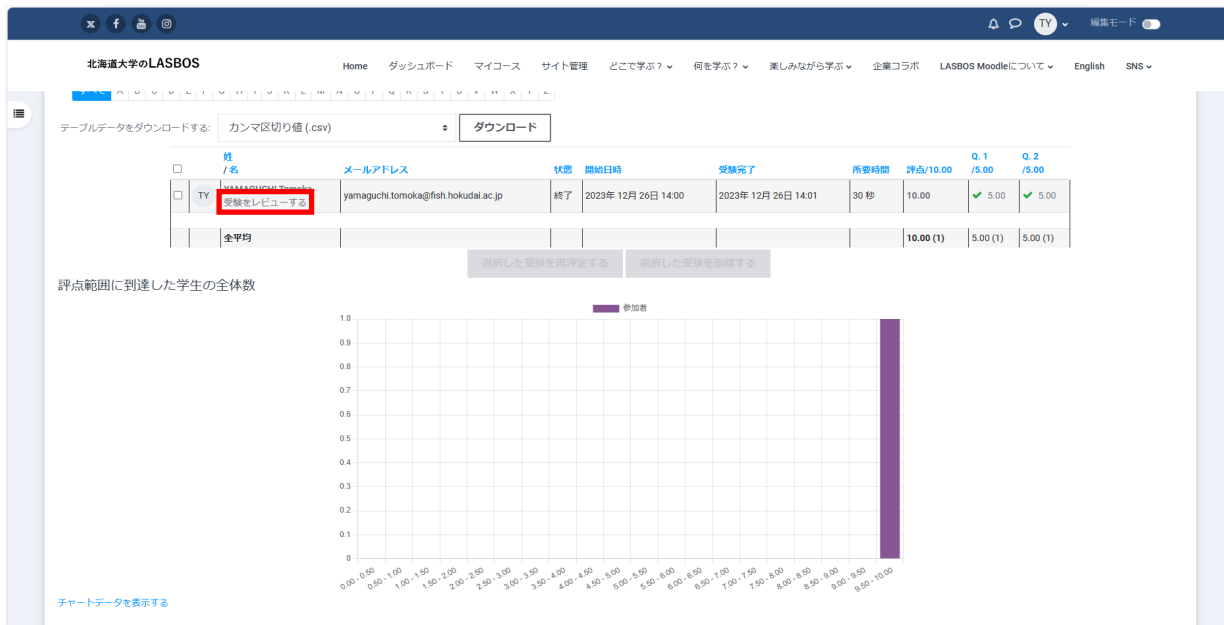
TY 編集モード

北海道大学のLASBOS

Home ダッシュボード マイコース サイト管理 どこで学ぶ？ 何を学ぶ？ 楽しみながら学ぶ 企業コラボ LASBOS Moodleについて English SNS

テーブルデータをダウンロードする: カンマ区切り値 (.csv) ダウンロード

| | | 姓 / 名 | メールアドレス | 状態 | 開始日時 | 受験完了 | 所要時間 | 評点/10.00 | Q. 1 /5.00 | Q. 2 /5.00 |
|---|---|---|---|---|---|---|---|---|---|---|
| | TY | YAMAGUCHI Tomoka 受験をレビューする | yamaguchi.tomoka@fish.hokudai.ac.jp | 終了 | 2023年 12月 26日 14:00 | 2023年 12月 26日 14:01 | 30 秒 | 10.00 | 5.00 | 5.00 |
| | | 全平均 | | | | | | 10.00 (1) | 5.00 (1) | 5.00 (1) |

選択した受験を再評定する 選択した受験を削除する

評点範囲に到達した学生の全体数

参加者

1.0
0.9
0.8
0.7
0.6
0.5
0.4
0.3
0.2
0.1
0

0.00 - 0.50 0.50 - 1.00 1.00 - 1.50 1.50 - 2.00 2.00 - 2.50 2.50 - 3.00 3.00 - 3.50 3.50 - 4.00 4.00 - 4.50 4.50 - 5.00 5.00 - 5.50 5.50 - 6.00 6.00 - 6.50 6.50 - 7.00 7.00 - 7.50 7.50 - 8.00 8.00 - 8.50 8.50 - 9.00 9.00 - 9.50 9.50 - 10.00

チャートデータを表示する